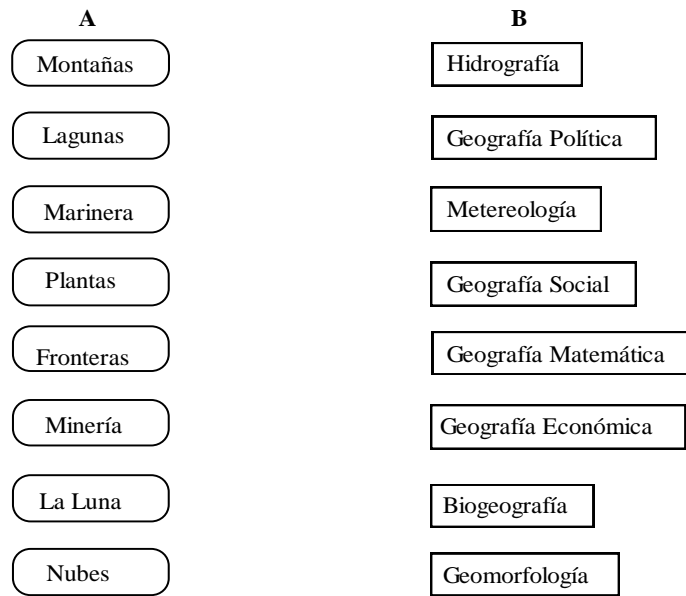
| A | B |
|---|---|
| Montañas | Hidrografía |
| Lagunas | Geografía Política |
| Marinera | Metereología |
| Plantas | Geografía Social |
| Fronteras | Geografía Matemática |
| Minería | Geografía Económica |
| La Luna | Biogeografía |
| Nubes | Geomorfología |